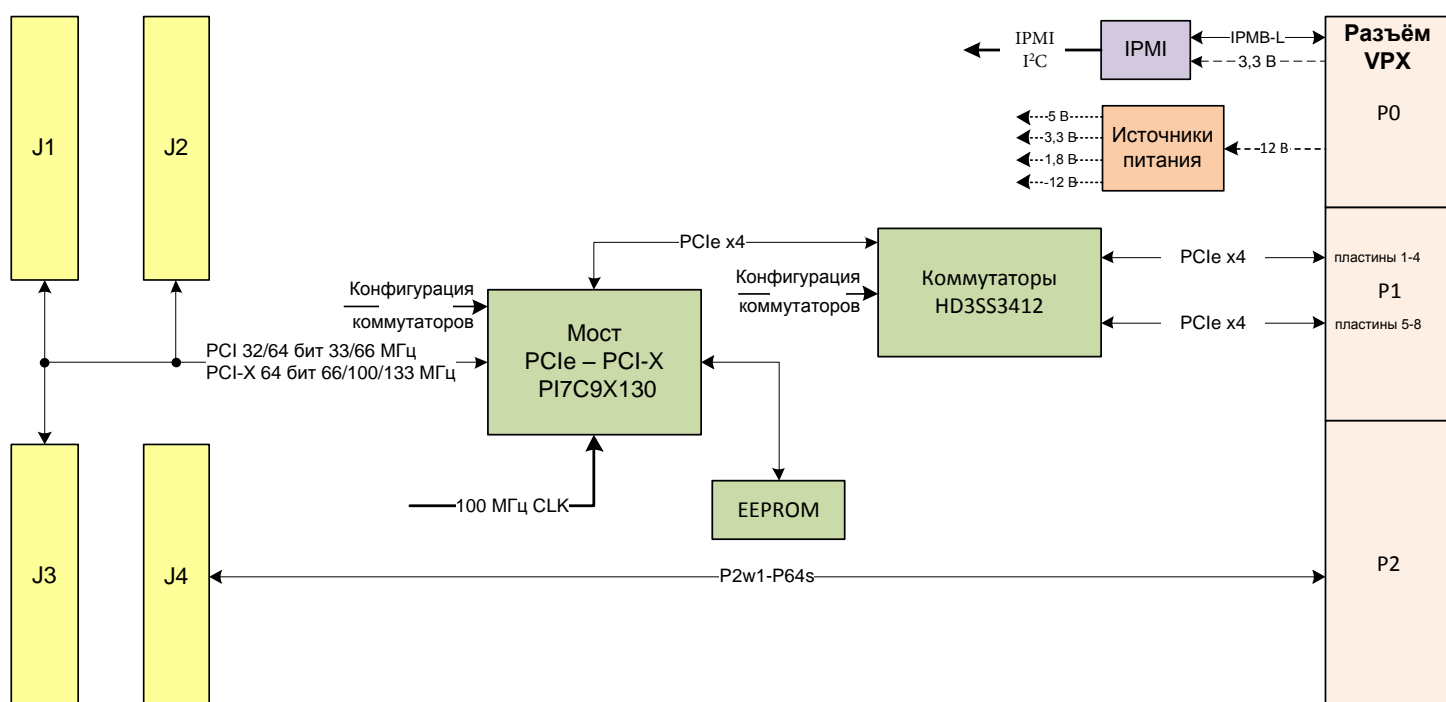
J1

J2

IPMI
$I^2C$

IPMI

IPMB-L

3,3 В

Разъём VPX

P0

5 В
3,3 В
1,8 В
-12 В

Источники питания

12 В

PCIe x4

Конфигурация коммутаторов

Конфигурация коммутаторов

Коммутаторы HD3SS3412

PCIe x4

пластины 1-4

P1

PCIe x4

пластины 5-8

PCI 32/64 бит 33/66 МГц
PCI-X 64 бит 66/100/133 МГц

Мост
PCIe – PCI-X
PI7C9X130

100 МГц CLK

EEPROM

J3

J4

P2w1-P64s

P2